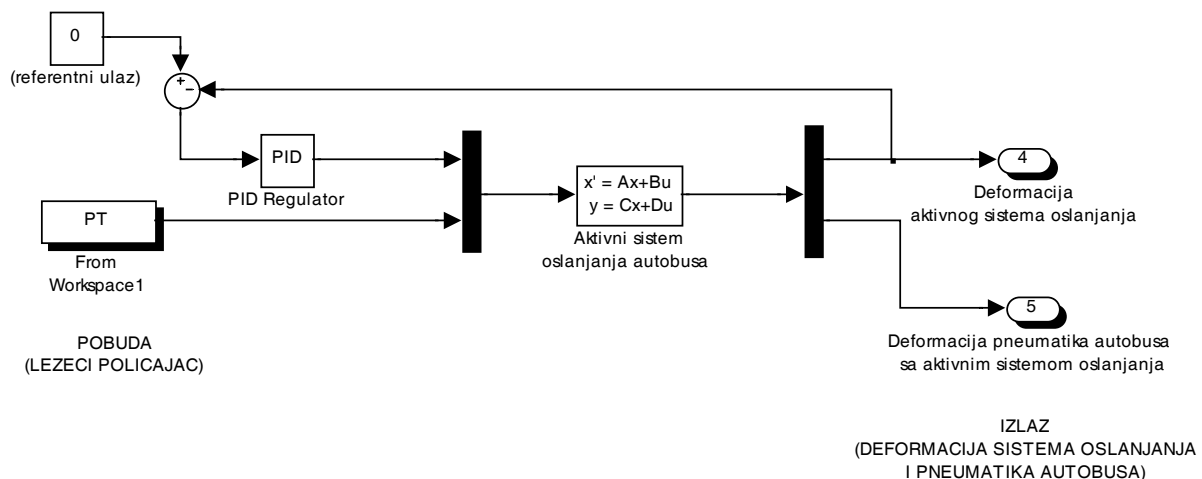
0
(referentni ulaz)

+
−

PID
PID Regulator

PT
From Workspace1

POBUDA
(LEZECI POLICAJAC)

x' = Ax+Bu
y = Cx+Du
Aktivni sistem oslanjanja autobusa

4
Deformacija aktivnog sistema oslanjanja

5
Deformacija pneumatika autobusa sa aktivnim sistemom oslanjanja

IZLAZ
(DEFORMACIJA SISTEMA OSLANJANJA I PNEUMATIKA AUTOBUSA)